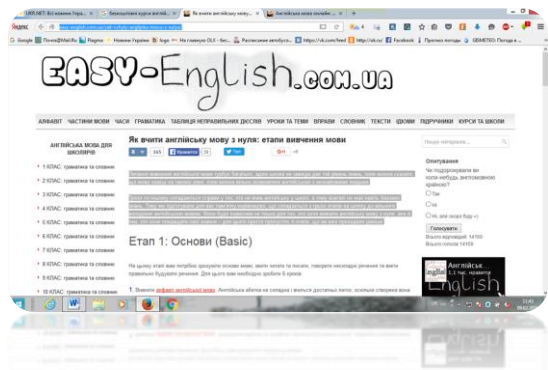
EASY-English.com.ua

АЛФАВІТ ЧАСТИНИ МОВИ ЧАСИ ГРАМАТИКА ТАБЛИЦЯ НЕПРАВИЛЬНИХ ДІЄСЛІВ УРОКИ ТА ТЕМИ ВПРАВИ СЛОВНИК ТЕКСТИ ІДІОМИ ПІДРУЧНИКИ КУРСИ ТА ШКОЛИ

АНГЛІЙСЬКА МОВА ДЛЯ ШКОЛЯРІВ

1 КЛАС: граматика та словник
2 КЛАС: граматика та словник
3 КЛАС: граматика та словник
4 КЛАС: граматика та словник
5 КЛАС: граматика та словник
6 КЛАС: граматика та словник
7 КЛАС: граматика та словник
8 КЛАС: граматика та словник
9 КЛАС: граматика та словник
10 КЛАС: граматика та словник

Як вчити англійську мову з нуля: етапи вивчення мови

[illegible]

Етап 1: Основи (Basic)

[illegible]

Опитування

Чи подорожували ви коли-небудь англомовною країною?

Так
Ні
Ні, але скоро буду =)

Голосувати

Англійська
English